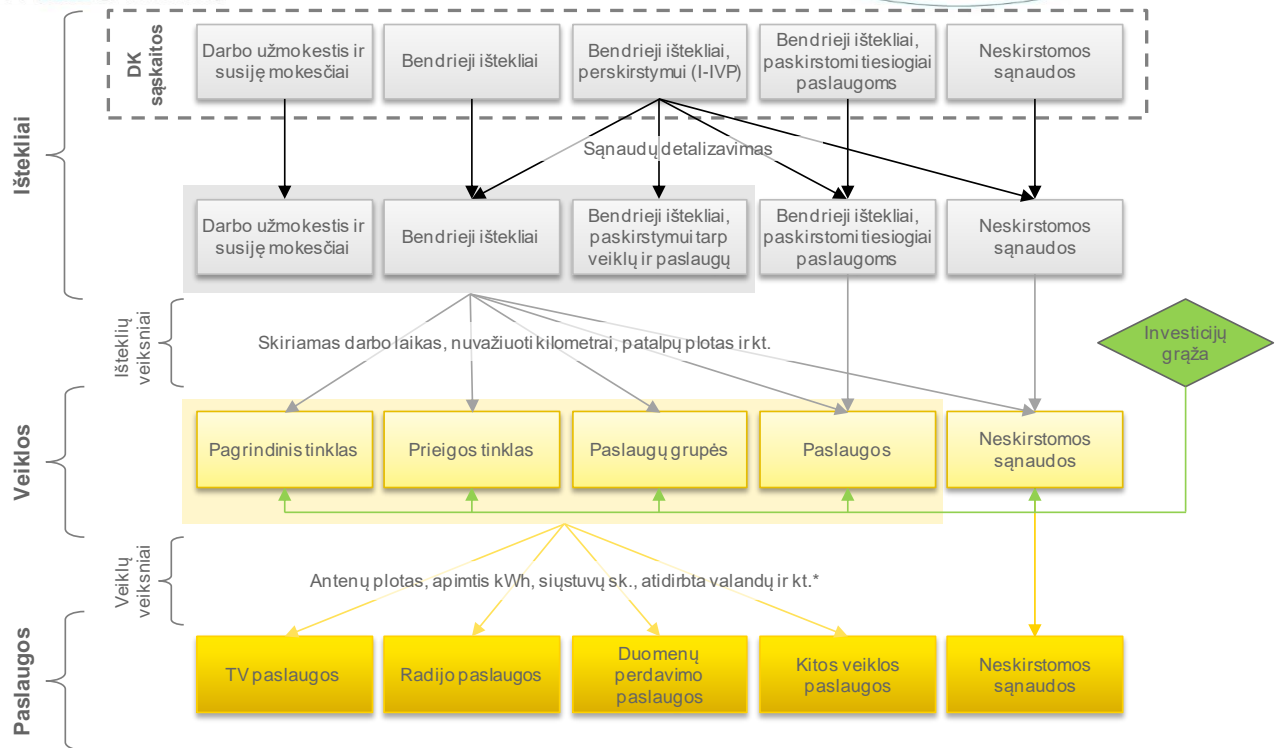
Ištekliai

DK sąskaitos

Darbo užmokestis ir susiję mokesčiai

Bendrieji ištekliai

Bendrieji ištekliai, perskirstymui (I-IVP)

Bendrieji ištekliai, paskirstomi tiesiogiai paslaugoms

Neskirstomos sąnaudos

Sąnaudų detalizavimas

Darbo užmokestis ir susiję mokesčiai

Bendrieji ištekliai

Bendrieji ištekliai, paskirstymui tarp veiklų ir paslaugų

Bendrieji ištekliai, paskirstomi tiesiogiai paslaugoms

Neskirstomos sąnaudos

Išteklių veiksniai

Skiriamas darbo laikas, nuvažiuoti kilometrai, patalpų plotas ir kt.

Investicijų grąža

Veiklos

Pagrindinis tinklas

Prieigos tinklas

Paslaugų grupės

Paslaugos

Neskirstomos sąnaudos

Veiklų veiksniai

Antenų plotas, apimtis kWh, siųstuvų sk., atidirbta valandų ir kt.*

Paslaugos

TV paslaugos

Radijo paslaugos

Duomenų perdavimo paslaugos

Kitos veiklos paslaugos

Neskirstomos sąnaudos